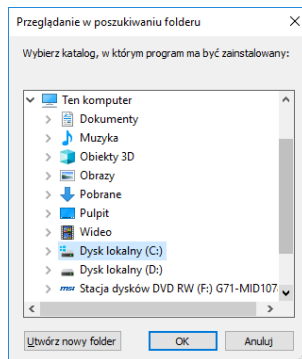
Przeglądanie w poszukiwaniu folderu

Wybierz katalog, w którym program ma być zainstalowany:

Ten komputer
Dokumenty
Muzyka
Obiekty 3D
Obrazy
Pobrane
Pulpit
Wideo
Dysk lokalny (C:)
Dysk lokalny (D:)
Stacja dysków DVD RW (F:) G71-MID107

Utwórz nowy folder
OK
Anuluj